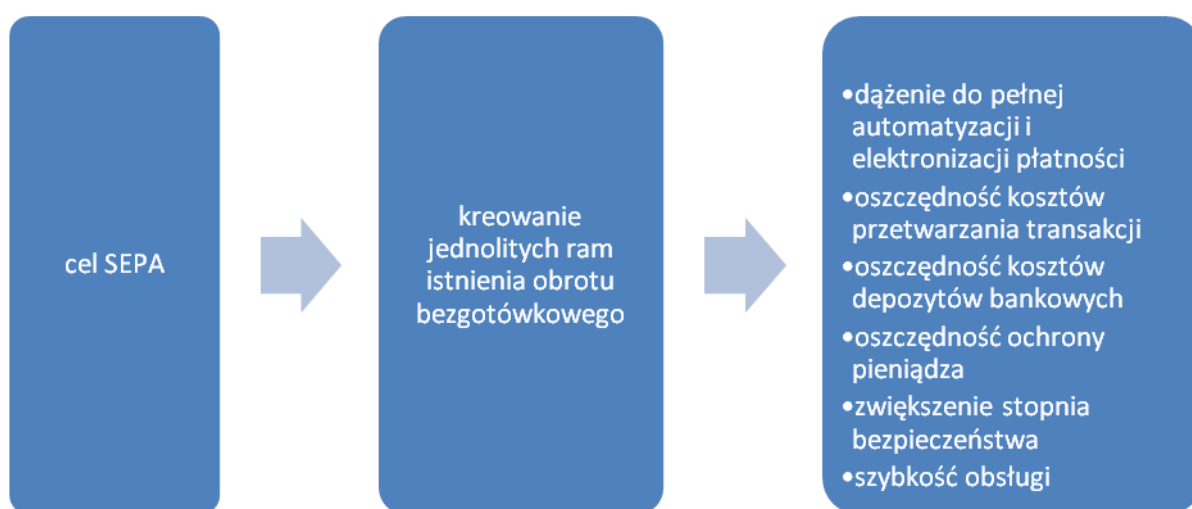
cel SEPA

kreowanie jednolitych ram istnienia obrotu bezgotówkowego

•dążenie do pełnej automatyzacji i elektronizacji płatności
•oszczędność kosztów przetwarzania transakcji
•oszczędność kosztów depozytów bankowych
•oszczędność ochrony pieniądza
•zwiększenie stopnia bezpieczeństwa
•szybkość obsługi